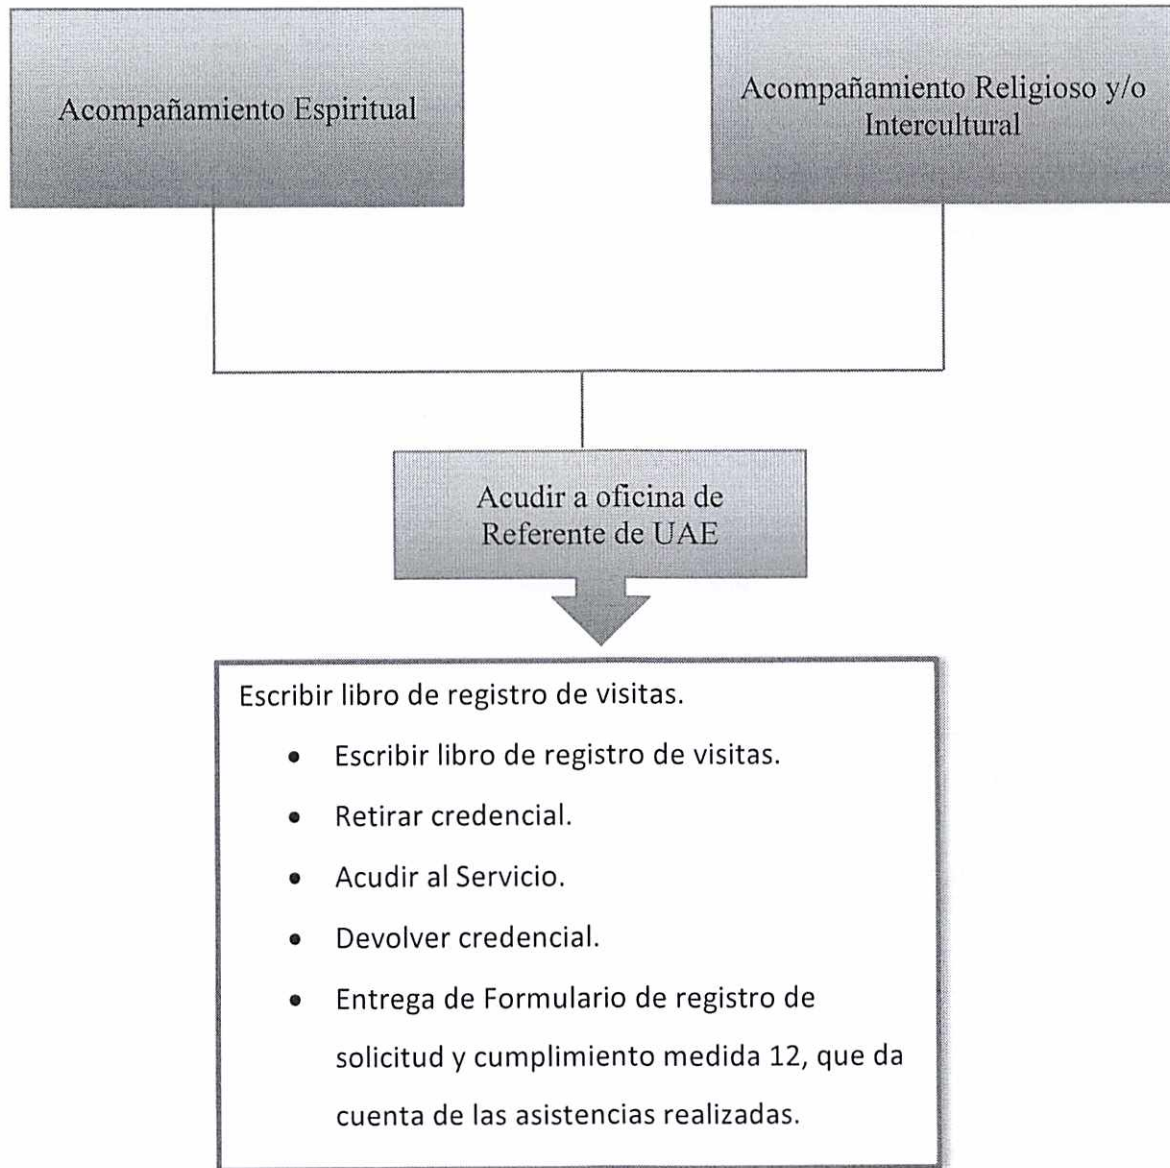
Acompañamiento Espiritual

Acompañamiento Religioso y/o Intercultural

Acudir a oficina de Referente de UAE

Escribir libro de registro de visitas.

- Escribir libro de registro de visitas.
- Retirar credencial.
- Acudir al Servicio.
- Devolver credencial.
- Entrega de Formulario de registro de solicitud y cumplimiento medida 12, que da cuenta de las asistencias realizadas.